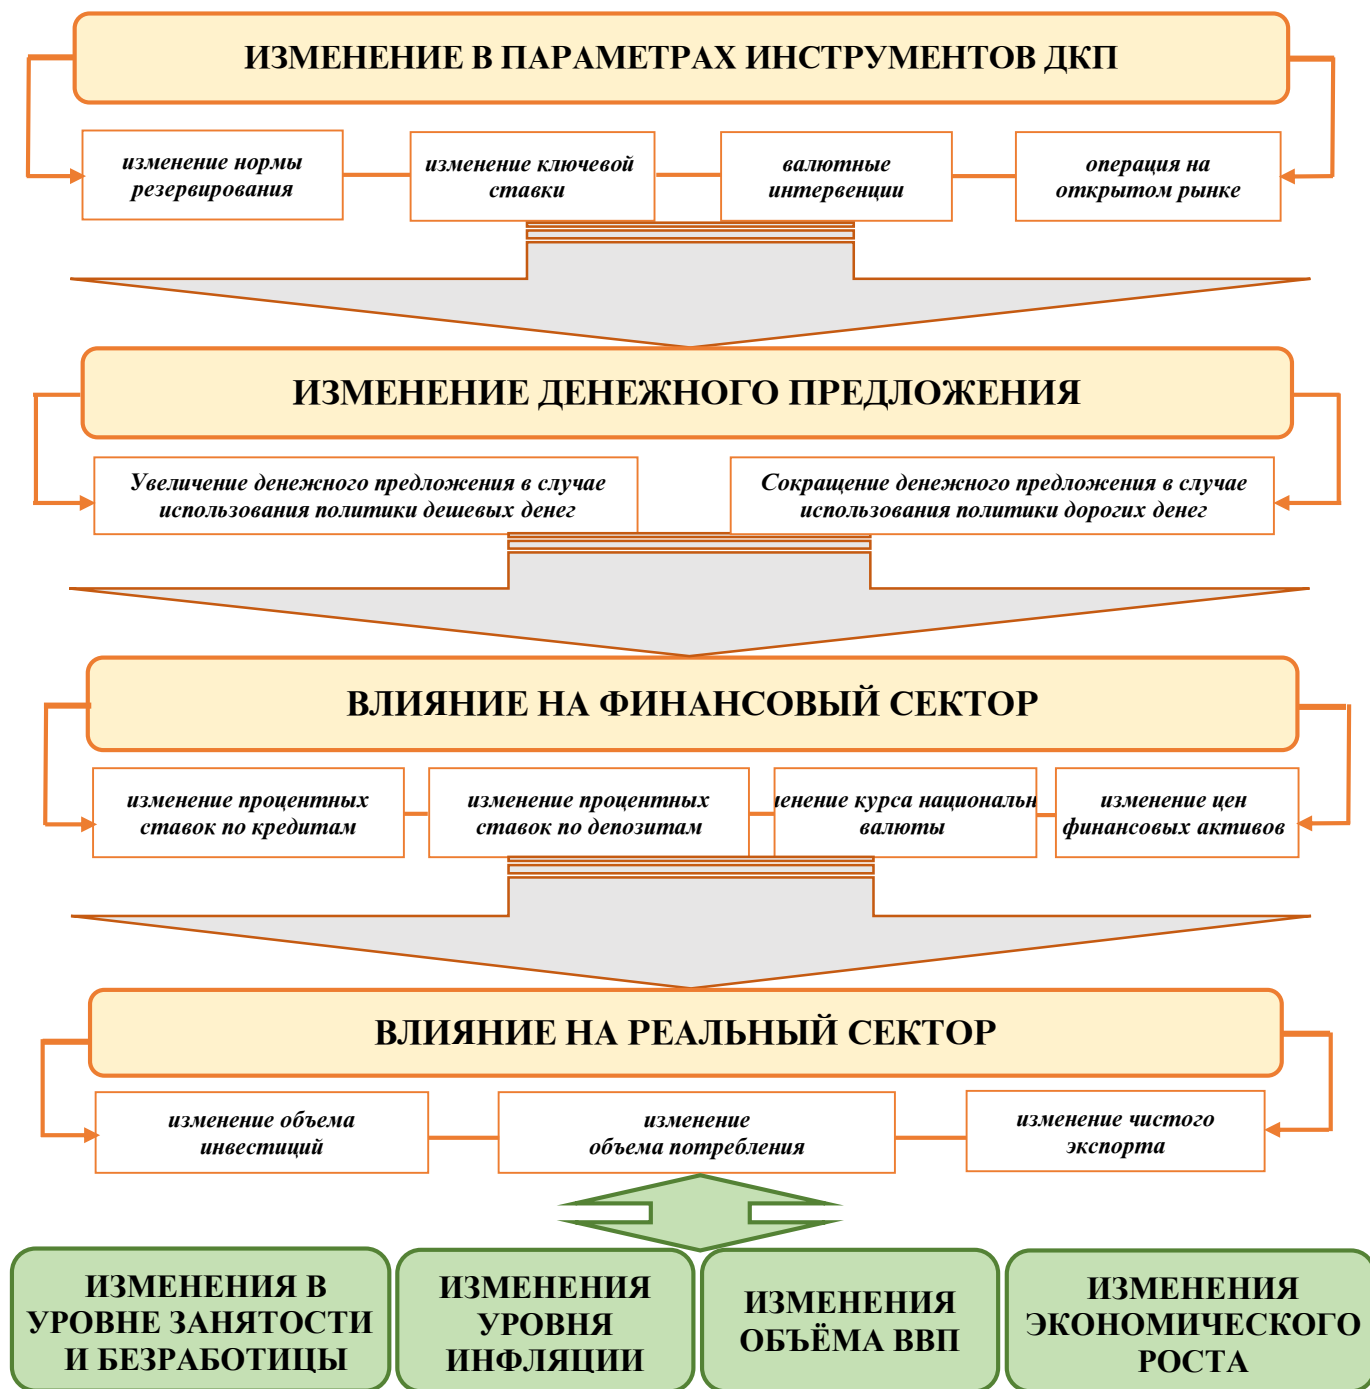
ИЗМЕНЕНИЕ В ПАРАМЕТРАХ ИНСТРУМЕНТОВ ДКП

изменение нормы резервирования

изменение ключевой ставки

валютные интервенции

операция на открытом рынке

ИЗМЕНЕНИЕ ДЕНЕЖНОГО ПРЕДЛОЖЕНИЯ

Увеличение денежного предложения в случае использования политики дешевых денег

Сокращение денежного предложения в случае использования политики дорогих денег

ВЛИЯНИЕ НА ФИНАНСОВЫЙ СЕКТОР

изменение процентных ставок по кредитам

изменение процентных ставок по депозитам

ıенение курса национальн валюты

изменение цен финансовых активов

ВЛИЯНИЕ НА РЕАЛЬНЫЙ СЕКТОР

изменение объема инвестиций

изменение объема потребления

изменение чистого экспорта

ИЗМЕНЕНИЯ В УРОВНЕ ЗАНЯТОСТИ И БЕЗРАБОТИЦЫ

ИЗМЕНЕНИЯ УРОВНЯ ИНФЛЯЦИИ

ИЗМЕНЕНИЯ ОБЪЁМА ВВП

ИЗМЕНЕНИЯ ЭКОНОМИЧЕСКОГО РОСТА